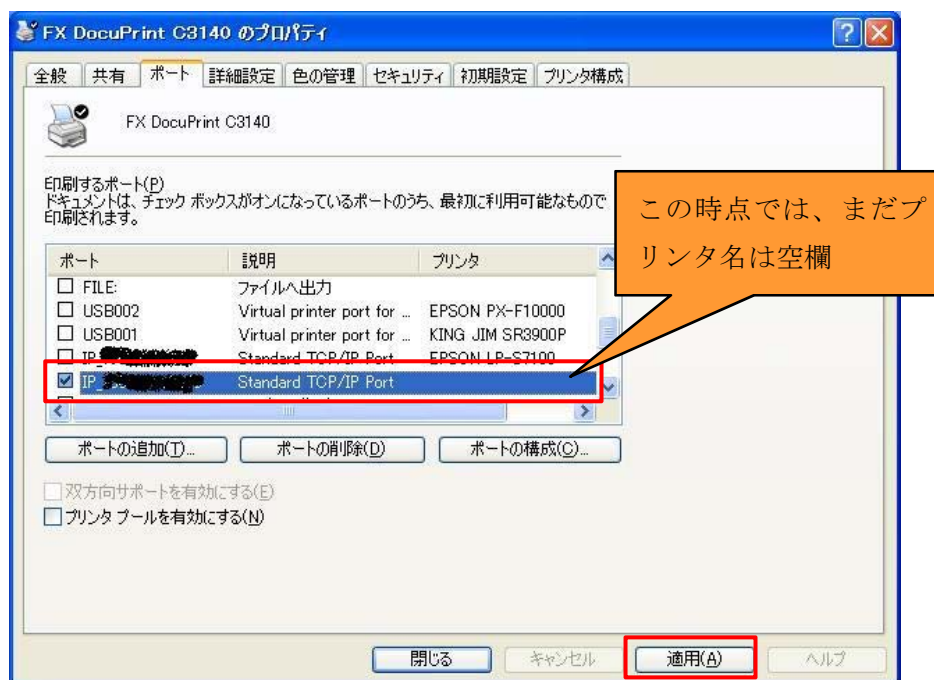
FX DocuPrint C3140 のプロパティ

全般 | 共有 | ポート | 詳細設定 | 色の管理 | セキュリティ | 初期設定 | プリンタ構成

FX DocuPrint C3140

印刷するポート(P)
ドキュメントは、チェック ボックスがオンになっているポートのうち、最初に利用可能なもので印刷されます。

この時点では、まだプリンタ名は空欄

| ポート | 説明 | プリンタ |
|---|---|---|
| FILE: | ファイルへ出力 | |
| USB002 | Virtual printer port for ... | EPSON PX-F10000 |
| USB001 | Virtual printer port for ... | KING JIM SR3900P |
| IP_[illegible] | Standard TCP/IP Port | EPSON LP-S7100 |
| IP_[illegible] | Standard TCP/IP Port | |

ポートの追加(T)... | ポートの削除(D) | ポートの構成(C)...

双方向サポートを有効にする(E)
プリンタ プールを有効にする(N)

閉じる | キャンセル | 適用(A) | ヘルプ